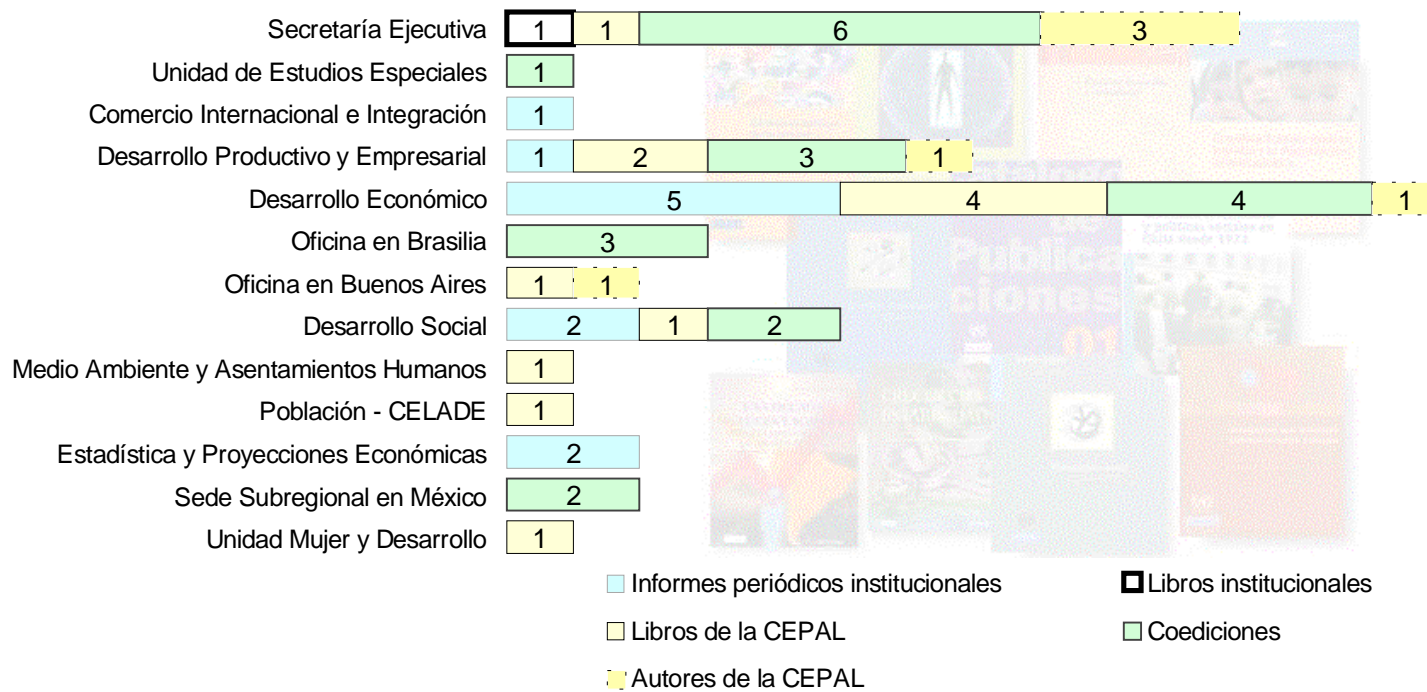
Secretaría Ejecutiva 1 1 6 3
Unidad de Estudios Especiales 1
Comercio Internacional e Integración 1
Desarrollo Productivo y Empresarial 1 2 3 1
Desarrollo Económico 5 4 4 1
Oficina en Brasilia 3
Oficina en Buenos Aires 1 1
Desarrollo Social 2 1 2
Medio Ambiente y Asentamientos Humanos 1
Población - CELADE 1
Estadística y Proyecciones Económicas 2
Sede Subregional en México 2
Unidad Mujer y Desarrollo 1

Informes periódicos institucionales
Libros institucionales
Libros de la CEPAL
Coediciones
Autores de la CEPAL